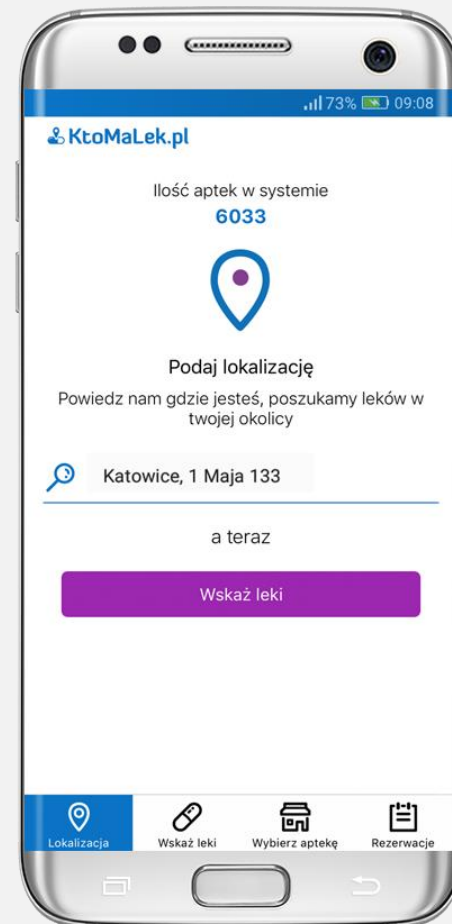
73% 09:08

KtoMaLek.pl

Ilość aptek w systemie
6033

Podaj lokalizację

Powiedz nam gdzie jesteś, poszukamy leków w twojej okolicy

Katowice, 1 Maja 133

a teraz

Wskaż leki

Lokalizacja
Wskaż leki
Wybierz aptekę
Rezerwacje